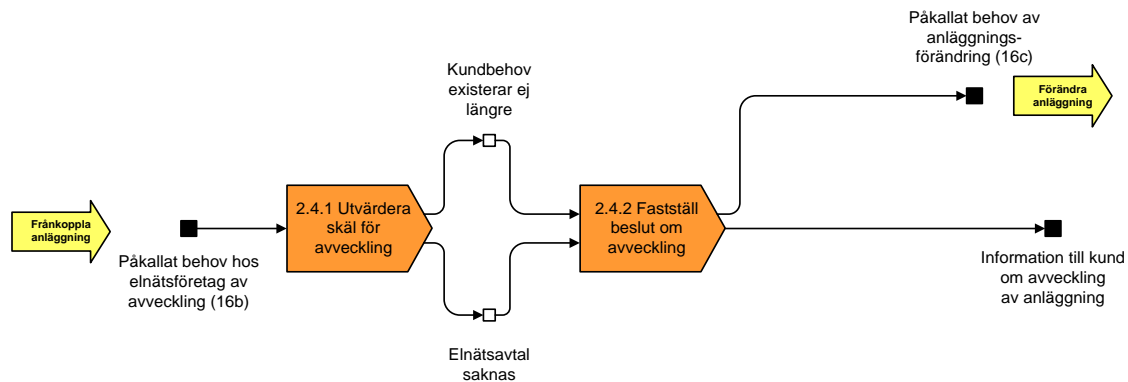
Frånkoppla anläggning

Påkallat behov hos elnätsföretag av avveckling (16b)

2.4.1 Utvärdera skäl för avveckling

Kundbehov existerar ej längre

Elnätsavtal saknas

2.4.2 Fastställ beslut om avveckling

Påkallat behov av anläggningsförändring (16c)

Förändra anläggning

Information till kund om avveckling av anläggning